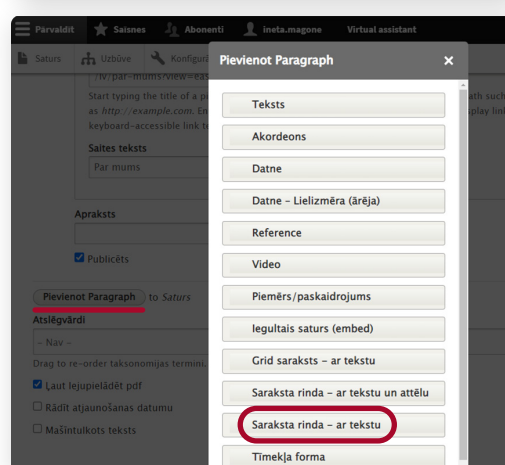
Pārvaldīt Saīsnes Abonenti ineta.magone Virtual assistant

Saturs Uzbūve Konfigurē

/N/par-mums?view=eas

Start typing the title of a p as http://example.com. En keyboard-accessible link te

Saites teksts

Par mums

Apraksts

Publicēts

Pievienot Paragraph to Saturs

Atslēgvārdi

- Nav -

Drag to re-order taksonomijas termini.

Ļaut lejupielādēt pdf

Rādīt atjaunošanas datumu

Mašīntulkots teksts

Pievienot Paragraph

Teksts

Akordeons

Datne

Datne - Lielizmēra (ārēja)

Reference

Video

Piemērs/paskaidrojums

Iegultais saturs (embed)

Grid saraksts - ar tekstu

Saraksta rinda - ar tekstu un attēlu

Saraksta rinda - ar tekstu

Tīmekļa forma